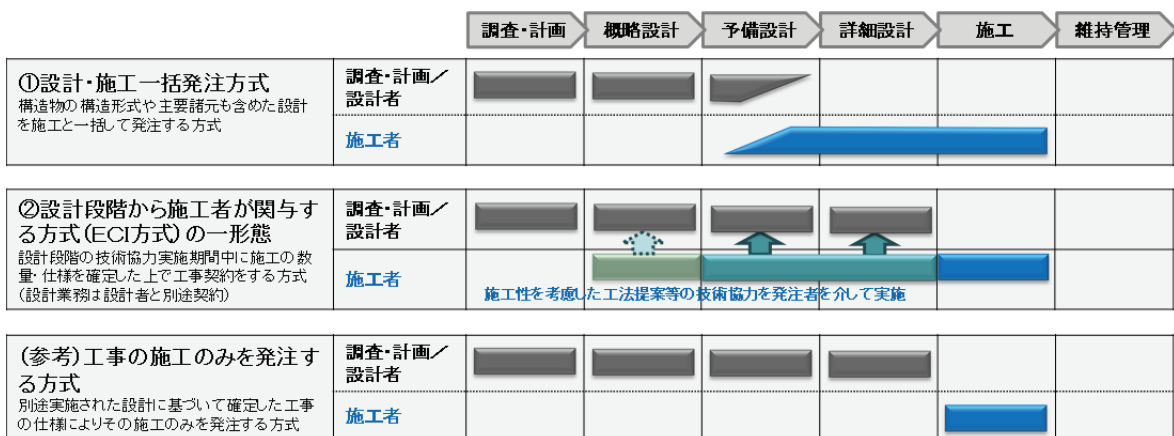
| | | 調査・計画 | 概略設計 | 予備設計 | 詳細設計 | 施工 | 維持管理 |
|---|---|---|---|---|---|---|---|
| ①設計・施工一括発注方式<br>構造物の構造形式や主要諸元も含めた設計を施工と一括して発注する方式 | 調査・計画／設計者 | | | | | | |
| | 施工者 | | | | | | |
| ②設計段階から施工者が関与する方式(ECI方式)の一形態<br>設計段階の技術協力実施期間中に施工の数量・仕様を確定した上で工事契約をする方式(設計業務は設計者と別途契約) | 調査・計画／設計者 | | | | | | |
| | 施工者 | | 施工性を考慮した工法提案等の技術協力を発注者を介して実施 | | | | |
| (参考)工事の施工のみを発注する方式<br>別途実施された設計に基づいて確定した工事の仕様によりその施工のみを発注する方式 | 調査・計画／設計者 | | | | | | |
| | 施工者 | | | | | | |